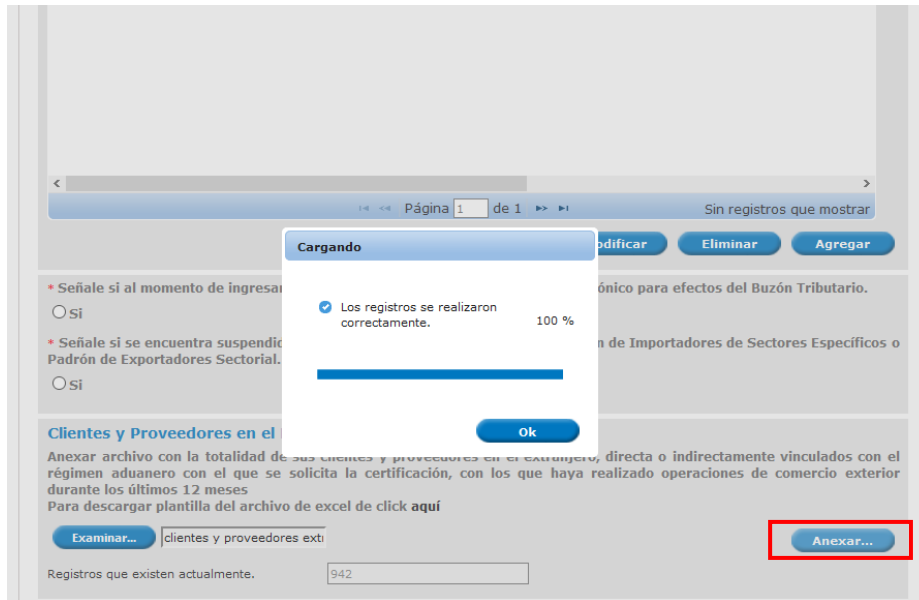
Página 1 de 1

Sin registros que mostrar

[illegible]odificar Eliminar Agregar

Cargando

Los registros se realizaron correctamente. 100 %

Ok

* Señale si al momento de ingresar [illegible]ónico para efectos del Buzón Tributario.

Si

* Señale si se encuentra suspendi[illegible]n de Importadores de Sectores Específicos o Padrón de Exportadores Sectorial.

Si

Clientes y Proveedores en el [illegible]

Anexar archivo con la totalidad de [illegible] directa o indirectamente vinculados con el régimen aduanero con el que se solicita la certificación, con los que haya realizado operaciones de comercio exterior durante los últimos 12 meses

Para descargar plantilla del archivo de excel de click aquí

Examinar... clientes y proveedores ext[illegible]

Anexar...

Registros que existen actualmente. 942